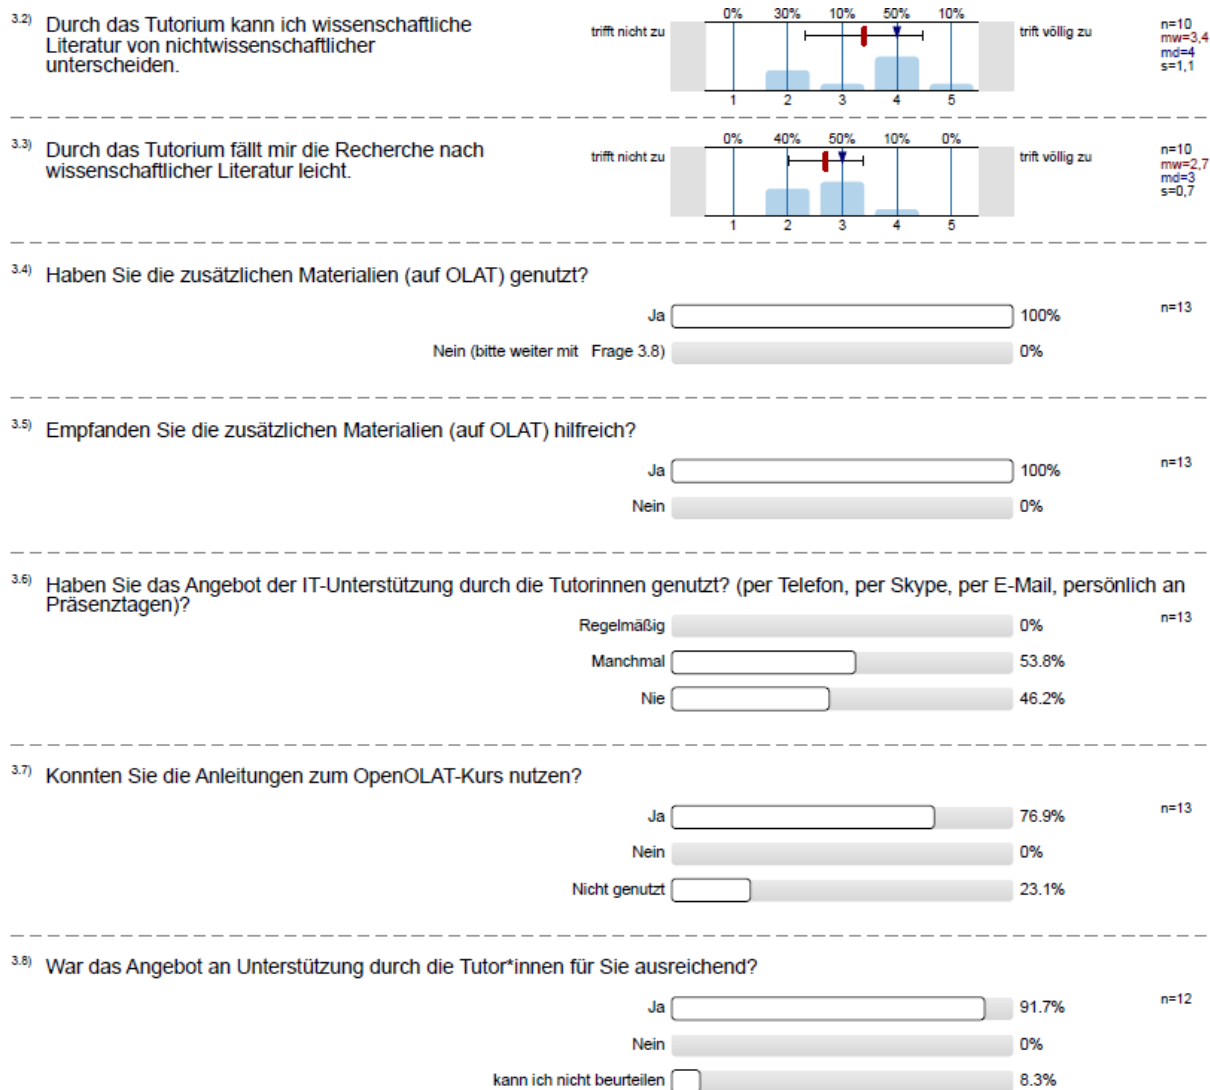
3.2) Durch das Tutorium kann ich wissenschaftliche Literatur von nichtwissenschaftlicher unterscheiden.

trifft nicht zu

| 0% | 30% | 10% | 50% | 10% |
|---|---|---|---|---|
| 1 | 2 | 3 | 4 | 5 |

trifft völlig zu

n=10
mw=3,4
md=4
s=1,1

3.3) Durch das Tutorium fällt mir die Recherche nach wissenschaftlicher Literatur leicht.

trifft nicht zu

| 0% | 40% | 50% | 10% | 0% |
|---|---|---|---|---|
| 1 | 2 | 3 | 4 | 5 |

trifft völlig zu

n=10
mw=2,7
md=3
s=0,7

3.4) Haben Sie die zusätzlichen Materialien (auf OLAT) genutzt?

Ja 100%
Nein (bitte weiter mit Frage 3.8) 0%

n=13

3.5) Empfanden Sie die zusätzlichen Materialien (auf OLAT) hilfreich?

Ja 100%
Nein 0%

n=13

3.6) Haben Sie das Angebot der IT-Unterstützung durch die Tutorinnen genutzt? (per Telefon, per Skype, per E-Mail, persönlich an Präsenztagen)?

Regelmäßig 0%
Manchmal 53.8%
Nie 46.2%

n=13

3.7) Konnten Sie die Anleitungen zum OpenOLAT-Kurs nutzen?

Ja 76.9%
Nein 0%
Nicht genutzt 23.1%

n=13

3.8) War das Angebot an Unterstützung durch die Tutor*innen für Sie ausreichend?

Ja 91.7%
Nein 0%
kann ich nicht beurteilen 8.3%

n=12